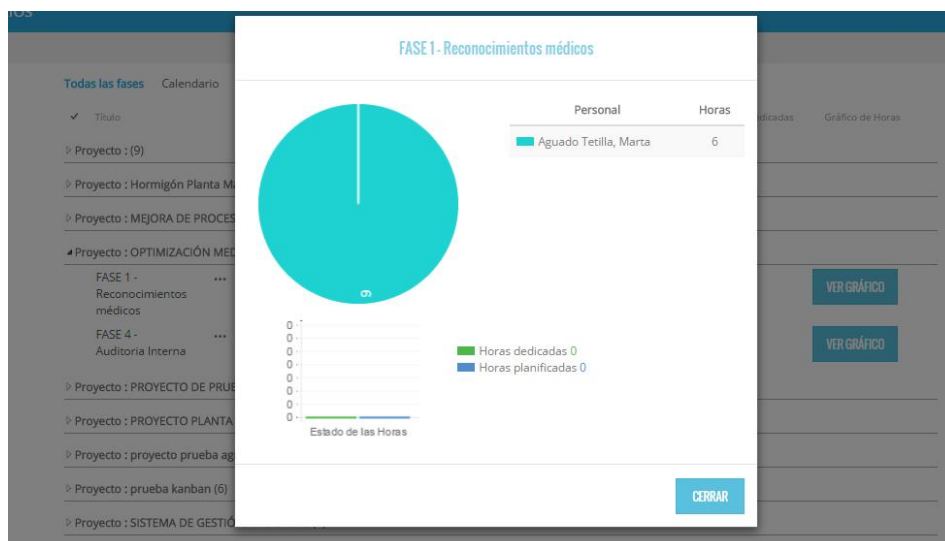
ios

Todas las fases Calendario

✓ Título

▷ Proyecto : (9)

▷ Proyecto : Hormigón Planta M

▷ Proyecto : MEJORA DE PROCES

◢ Proyecto : OPTIMIZACIÓN MED

FASE 1 - Reconocimientos médicos ...

FASE 4 - Auditoria Interna ...

▷ Proyecto : PROYECTO DE PRUE

▷ Proyecto : PROYECTO PLANTA

▷ Proyecto : proyecto prueba ag

▷ Proyecto : prueba kanban (6)

▷ Proyecto : SISTEMA DE GESTIÓ

dicadas Gráfico de Horas

VER GRÁFICO

VER GRÁFICO

FASE 1 - Reconocimientos médicos

6

| Personal | Horas |
|---|---|
| Aguado Tetilla, Marta | 6 |

0
0
0
0
0
0
0
0

Estado de las Horas

Horas dedicadas 0
Horas planificadas 0

CERRAR